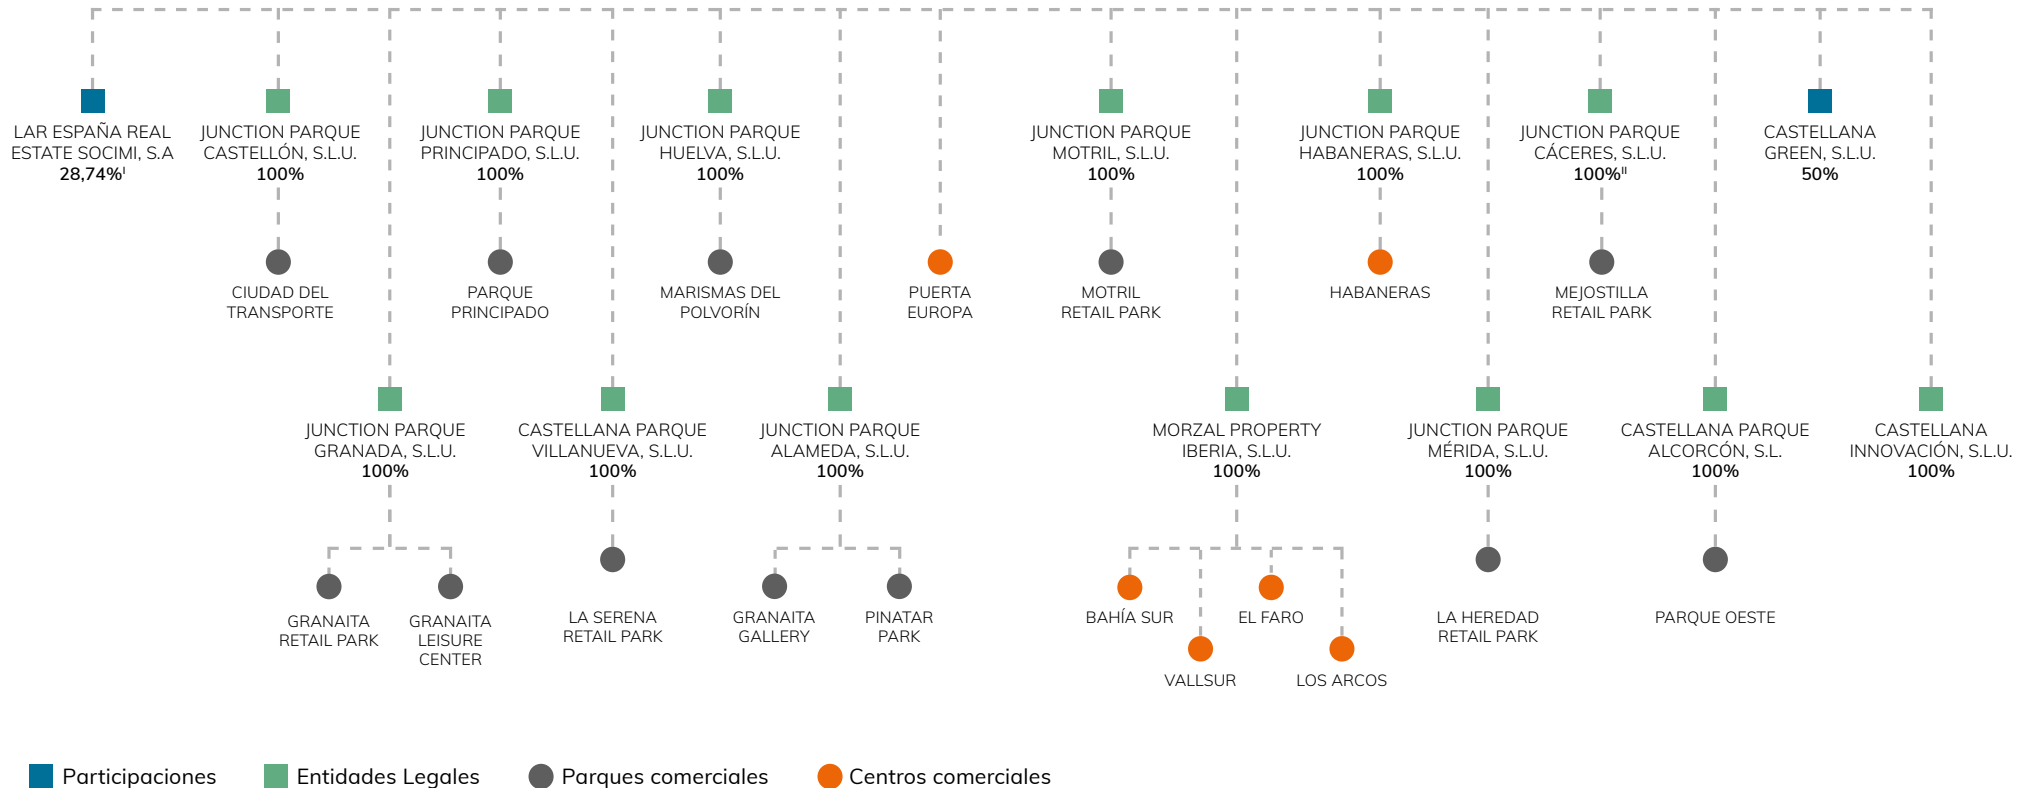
LAR ESPAÑA REAL ESTATE SOCIMI, S.A
28,74%$^{I}$

JUNCTION PARQUE CASTELLÓN, S.L.U.
100%

CIUDAD DEL TRANSPORTE

JUNCTION PARQUE PRINCIPADO, S.L.U.
100%

PARQUE PRINCIPADO

JUNCTION PARQUE HUELVA, S.L.U.
100%

MARISMAS DEL POLVORÍN

PUERTA EUROPA

JUNCTION PARQUE MOTRIL, S.L.U.
100%

MOTRIL RETAIL PARK

JUNCTION PARQUE HABANERAS, S.L.U.
100%

HABANERAS

JUNCTION PARQUE CÁCERES, S.L.U.
100%$^{II}$

MEJOSTILLA RETAIL PARK

CASTELLANA GREEN, S.L.U.
50%

JUNCTION PARQUE GRANADA, S.L.U.
100%

GRANAITA RETAIL PARK

GRANAITA LEISURE CENTER

CASTELLANA PARQUE VILLANUEVA, S.L.U.
100%

LA SERENA RETAIL PARK

JUNCTION PARQUE ALAMEDA, S.L.U.
100%

GRANAITA GALLERY

PINATAR PARK

MORZAL PROPERTY IBERIA, S.L.U.
100%

BAHÍA SUR

VALLSUR

EL FARO

LOS ARCOS

JUNCTION PARQUE MÉRIDA, S.L.U.
100%

LA HEREDAD RETAIL PARK

CASTELLANA PARQUE ALCORCÓN, S.L.
100%

PARQUE OESTE

CASTELLANA INNOVACIÓN, S.L.U.
100%

Participaciones
Entidades Legales
Parques comerciales
Centros comerciales